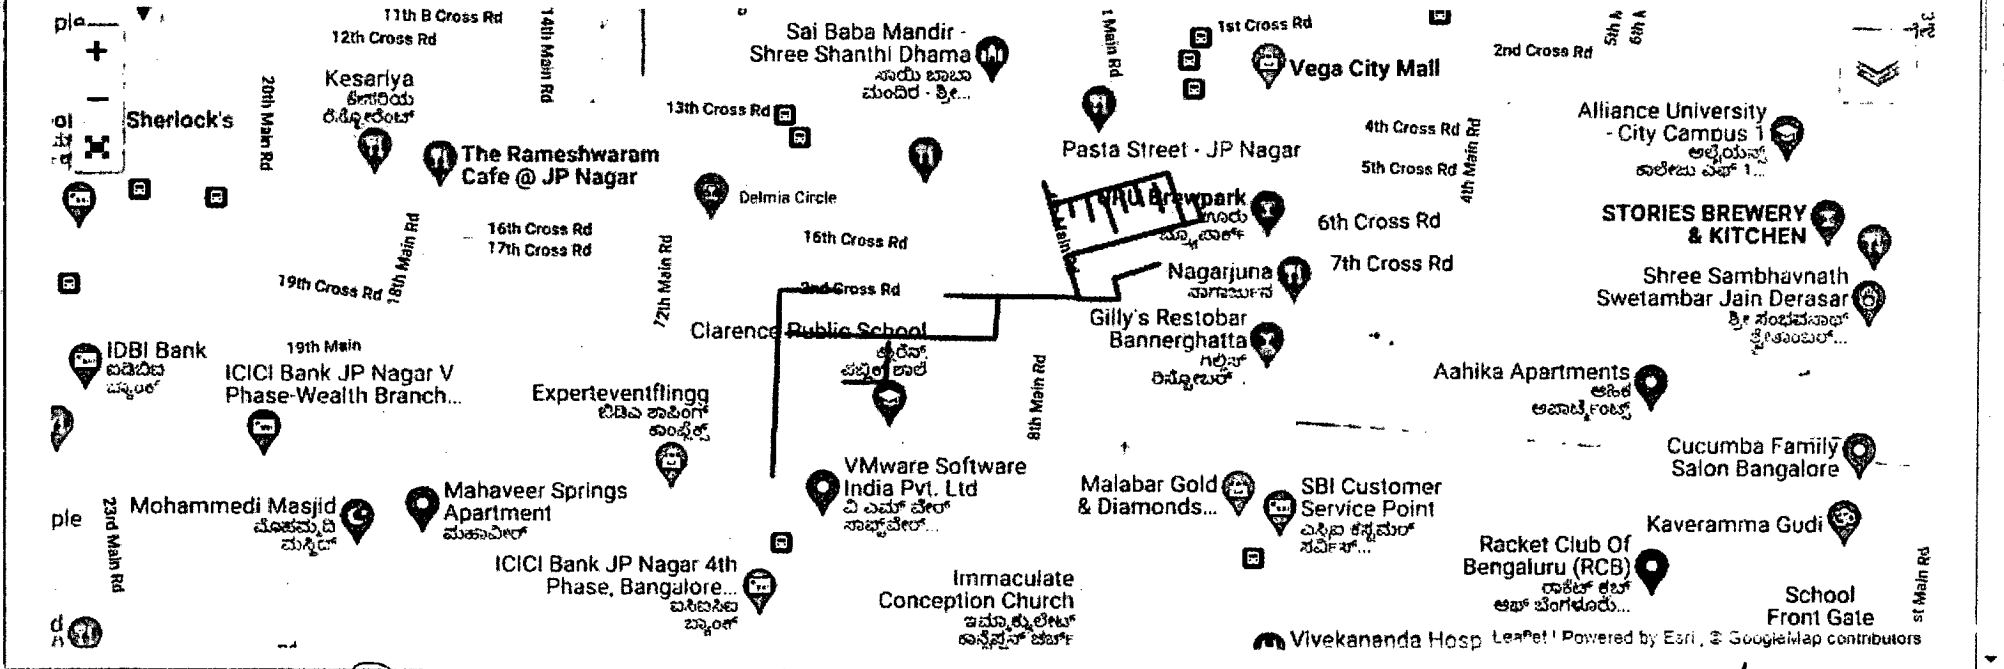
ple
+
−
11th B Cross Rd
12th Cross Rd
14th Main Rd
Sai Baba Mandir - Shree Shanthi Dhama
ಸಾಯಿ ಬಾಬಾ ಮಂದಿರ - ಶ್ರೀ...
1 Main Rd
1st Cross Rd
Vega City Mall
2nd Cross Rd
5th A
6th A
Kesariya
ಕೇಸರಿಯ ರೆಸ್ಟೋರೆಂಟ್
Sherlock's
20th Main Rd
13th Cross Rd
Pasta Street - JP Nagar
4th Cross Rd
4th Main Rd
5th Cross Rd
Alliance University - City Campus 1
ಅಲೈಯನ್ಸ್ ಕಾಲೇಜು ಎಫ್ 1...
The Rameshwaram Cafe @ JP Nagar
Delmia Circle
Brewpark
ಬ್ರ್ಯೂಪಾರ್ಕ್
6th Cross Rd
STORIES BREWERY & KITCHEN
16th Cross Rd
17th Cross Rd
16th Cross Rd
18th Main Rd
12th Main Rd
Nagarjuna
ನಾಗಾರ್ಜುನ
7th Cross Rd
19th Cross Rd
2nd Cross Rd
Shree Sambhavnath Swetambar Jain Derasar
ಶ್ರೀ ಸಂಭವನಾಥ್ ಶ್ವೇತಾಂಬರ್...
IDBI Bank
ಐಡಿಬಿಐ ಬ್ಯಾಂಕ್
19th Main
ICICI Bank JP Nagar V Phase-Wealth Branch...
Clarence Public School
ಕ್ಲಾರೆನ್ಸ್ ಪಬ್ಲಿಕ್ ಶಾಲೆ
Gilly's Restobar Bannerghatta
ಗಿಲ್ಲಿಸ್ ರೆಸ್ಟೋಬಾರ್
Aahika Apartments
ಆಹಿಕ ಅಪಾರ್ಟ್ಮೆಂಟ್ಸ್
Experteventflingg
ಬಿಡಿಎ ಶಾಪಿಂಗ್ ಕಾಂಪ್ಲೆಕ್ಸ್
8th Main Rd
Cucumba Family Salon Bangalore
VMware Software India Pvt. Ltd
ವಿ ಎಮ್ ವೇರ್ ಸಾಫ್ಟ್‌ವೇರ್...
Malabar Gold & Diamonds...
SBI Customer Service Point
ಎಸ್‌ಬಿಐ ಕಸ್ಟಮರ್ ಸರ್ವೀಸ್...
Mahaveer Springs Apartment
ಮಹಾವೀರ್
Mohammedi Masjid
ಮೊಹಮ್ಮದಿ ಮಸ್ಜಿದ್
23rd Main Rd
ple
Kaveramma Gudi
Racket Club Of Bengaluru (RCB)
ರಾಕೆಟ್ ಕ್ಲಬ್ ಆಫ್ ಬೆಂಗಳೂರು...
ICICI Bank JP Nagar 4th Phase, Bangalore...
ಐಸಿಐಸಿಐ ಬ್ಯಾಂಕ್
Immaculate Conception Church
ಇಮ್ಯಾಕ್ಯುಲೇಟ್ ಕಾನ್ಸೆಪ್ಷನ್ ಚರ್ಚ್
School Front Gate
Vivekananda Hosp
Leaflet | Powered by Esri, © GoogleMap contributors